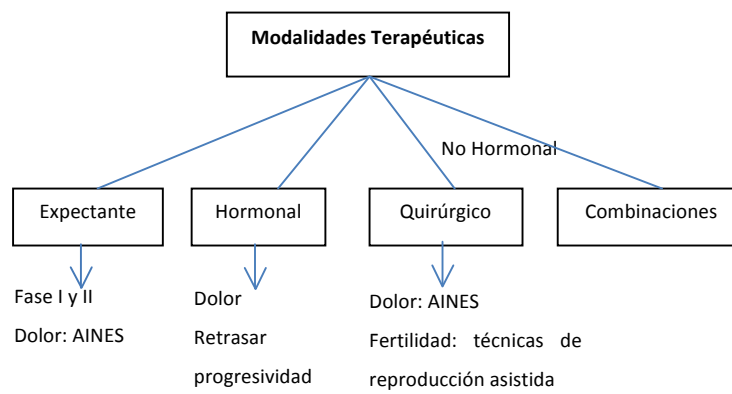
Modalidades Terapéuticas

No Hormonal

Expectante

Hormonal

Quirúrgico

Combinaciones

Fase I y II
Dolor: AINES

Dolor
Retrasar progresividad

Dolor: AINES
Fertilidad: técnicas de reproducción asistida